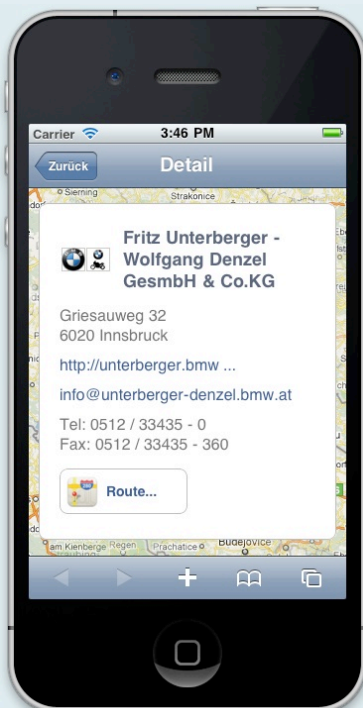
Carrier
3:46 PM

Zurück
Detail

Sierning
Strakonice

Fritz Unterberger - Wolfgang Denzel GesmbH & Co.KG

Griesauweg 32
6020 Innsbruck

http://unterberger.bmw ...

info@unterberger-denzel.bmw.at

Tel: 0512 / 33435 - 0
Fax: 0512 / 33435 - 360

Route...

am Kienberge Regen Prachatice Budejovice